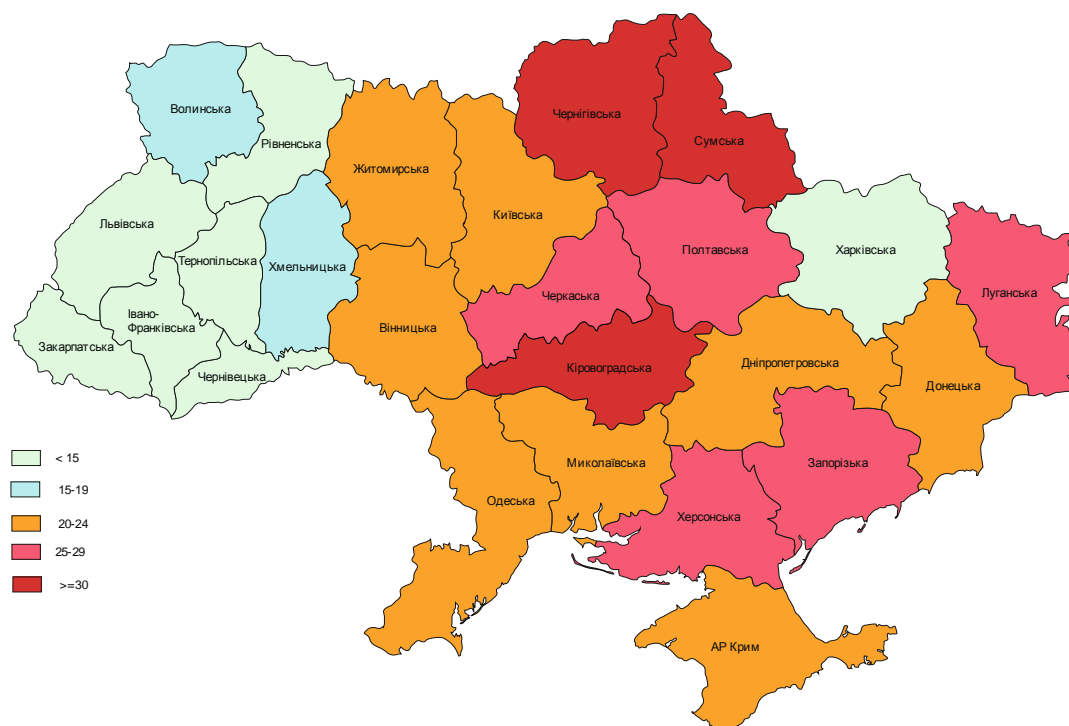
Волинська
Рівненська
Житомирська
Чернігівська
Сумська
Київська
Львівська
Тернопільська
Хмельницька
Полтавська
Харківська
Луганська
Черкаська
Івано-Франківська
Закарпатська
Вінницька
Кіровоградська
Чернівецька
Дніпропетровська
Донецька
Миколаївська
Запорізька
Одеська
Херсонська
АР Крим

< 15
15-19
20-24
25-29
>=30